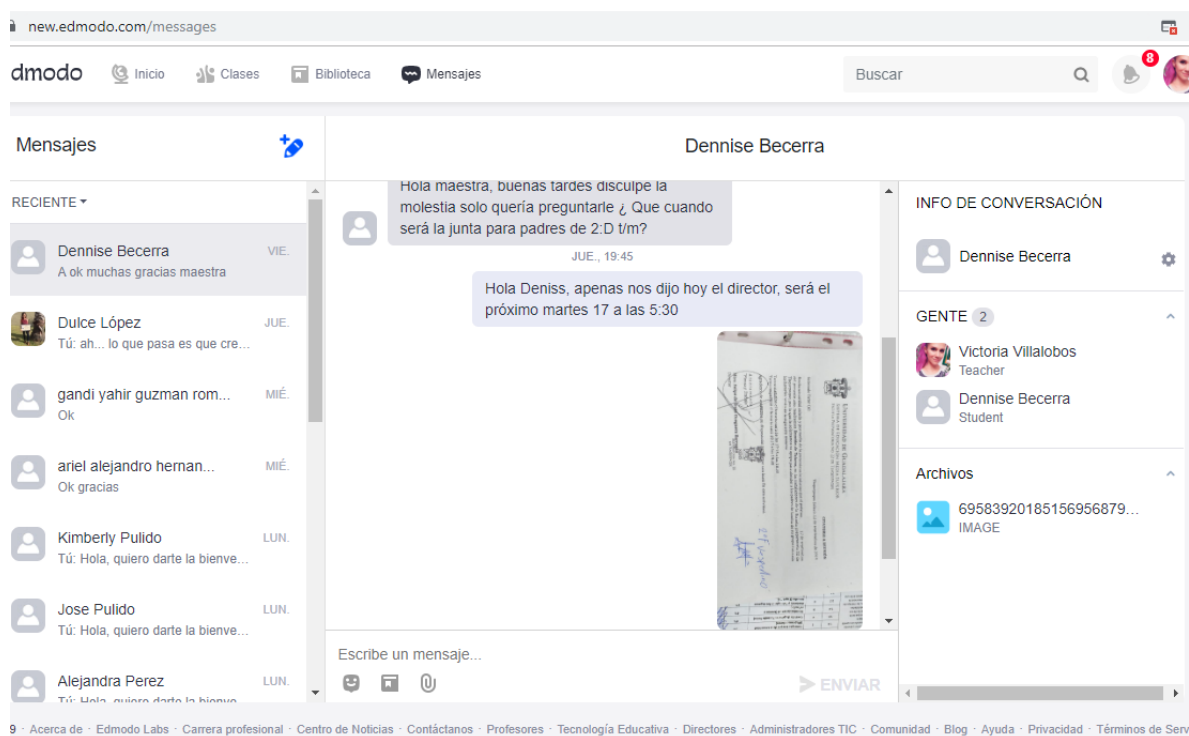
new.edmodo.com/messages

dmodo Inicio Clases Biblioteca Mensajes Buscar 8

Mensajes

RECIENTE

Dennise Becerra VIE.
A ok muchas gracias maestra

Dulce López JUE.
Tú: ah… lo que pasa es que cre…

gandi yahir guzman rom... MIÉ.
Ok

ariel alejandro hernan... MIÉ.
Ok gracias

Kimberly Pulido LUN.
Tú: Hola, quiero darte la bienve…

Jose Pulido LUN.
Tú: Hola, quiero darte la bienve…

Alejandra Perez LUN.
Tú: Hola, quiero darte la bienve…

Dennise Becerra

Hola maestra, buenas tardes disculpe la molestia solo quería preguntarle ¿ Que cuando será la junta para padres de 2:D t/m?

JUE., 19:45

Hola Deniss, apenas nos dijo hoy el director, será el próximo martes 17 a las 5:30

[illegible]

Escribe un mensaje...

ENVIAR

INFO DE CONVERSACIÓN

Dennise Becerra

GENTE 2

Victoria Villalobos
Teacher

Dennise Becerra
Student

Archivos

69583920185156956879…
IMAGE

9 · Acerca de · Edmodo Labs · Carrera profesional · Centro de Noticias · Contáctanos · Profesores · Tecnología Educativa · Directores · Administradores TIC · Comunidad · Blog · Ayuda · Privacidad · Términos de Serv